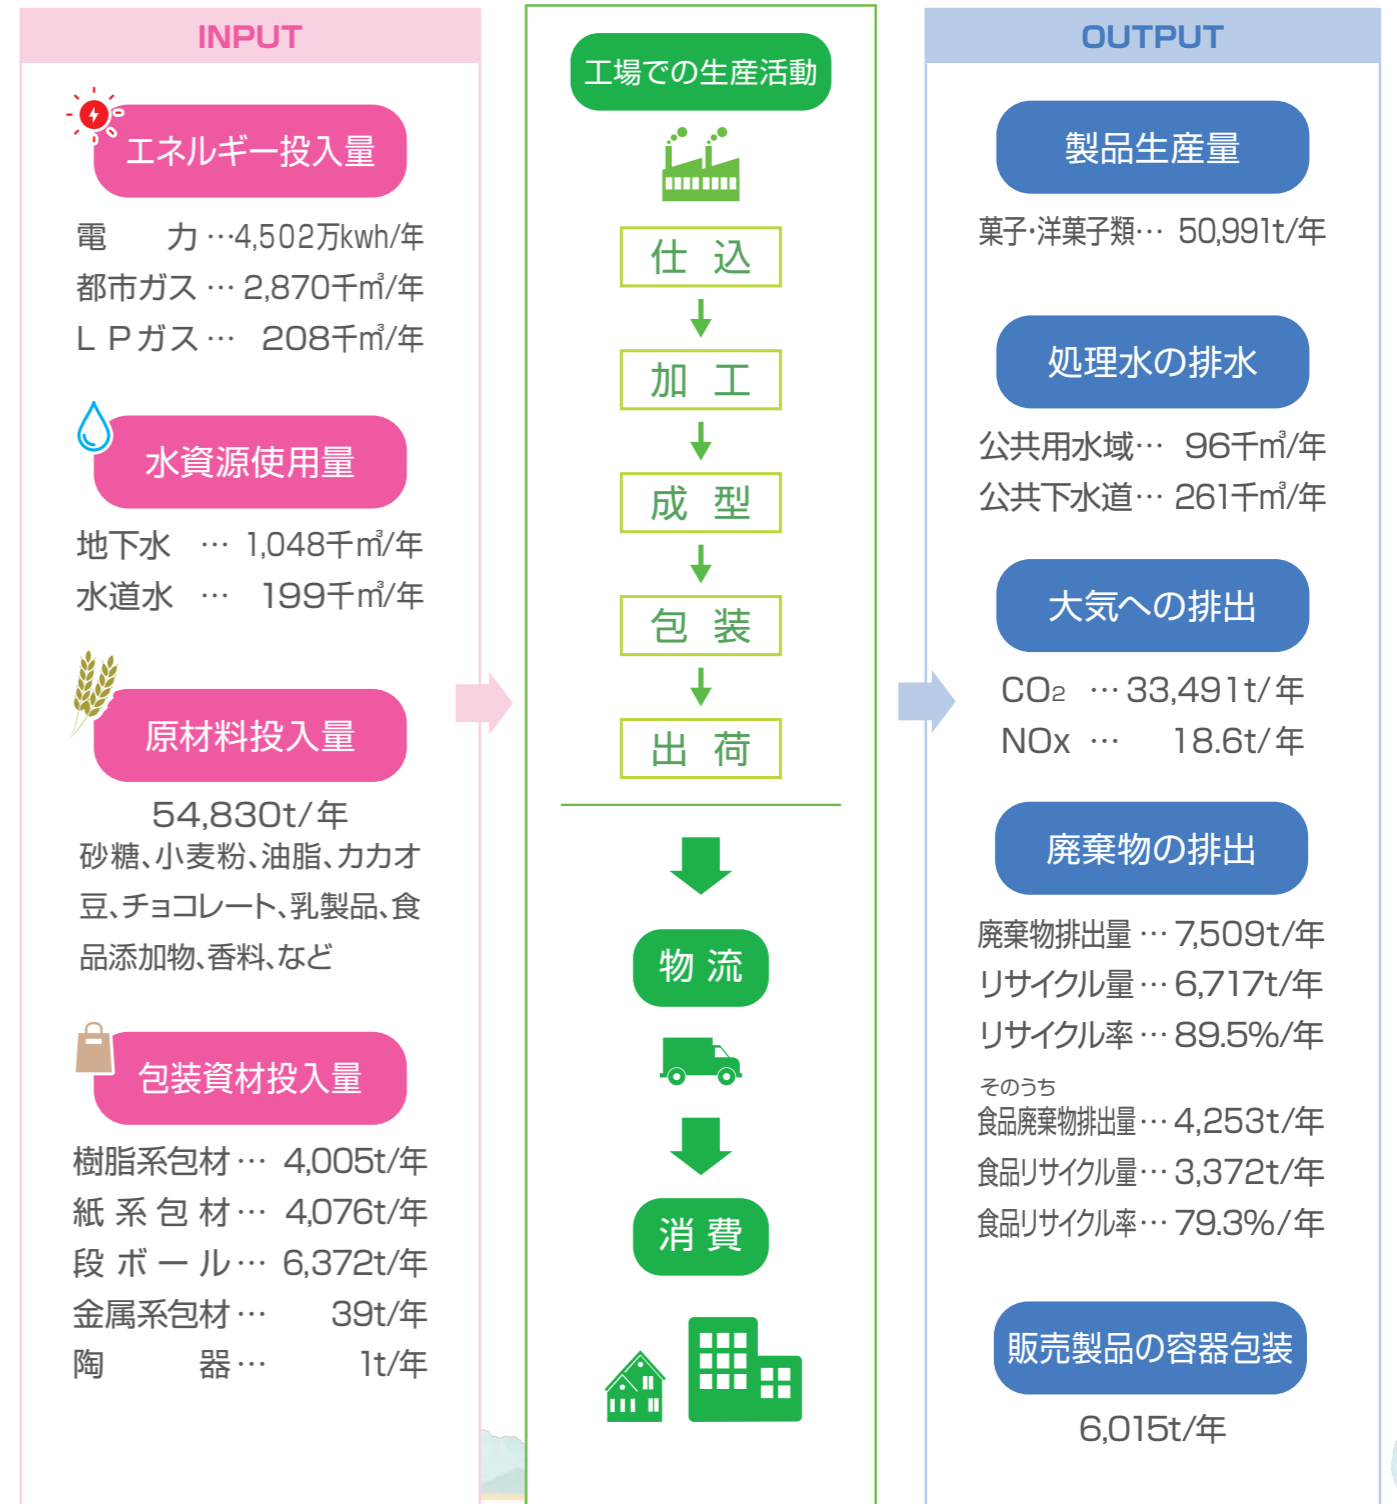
INPUT

エネルギー投入量

電　力…4,502万kwh/年
都市ガス…2,870千㎥/年
ＬＰガス…208千㎥/年

水資源使用量

地下水…1,048千㎥/年
水道水…199千㎥/年

原材料投入量

54,830t/年
砂糖、小麦粉、油脂、カカオ豆、チョコレート、乳製品、食品添加物、香料、など

包装資材投入量

樹脂系包材…4,005t/年
紙系包材…4,076t/年
段ボール…6,372t/年
金属系包材…39t/年
陶　器…1t/年

工場での生産活動

仕込

加工

成型

包装

出荷

物流

消費

OUTPUT

製品生産量

菓子･洋菓子類…50,991t/年

処理水の排水

公共用水域…96千㎥/年
公共下水道…261千㎥/年

大気への排出

$CO_2$…33,491t/年
NOx…18.6t/年

廃棄物の排出

廃棄物排出量…7,509t/年
リサイクル量…6,717t/年
リサイクル率…89.5%/年
そのうち
食品廃棄物排出量…4,253t/年
食品リサイクル量…3,372t/年
食品リサイクル率…79.3%/年

販売製品の容器包装

6,015t/年